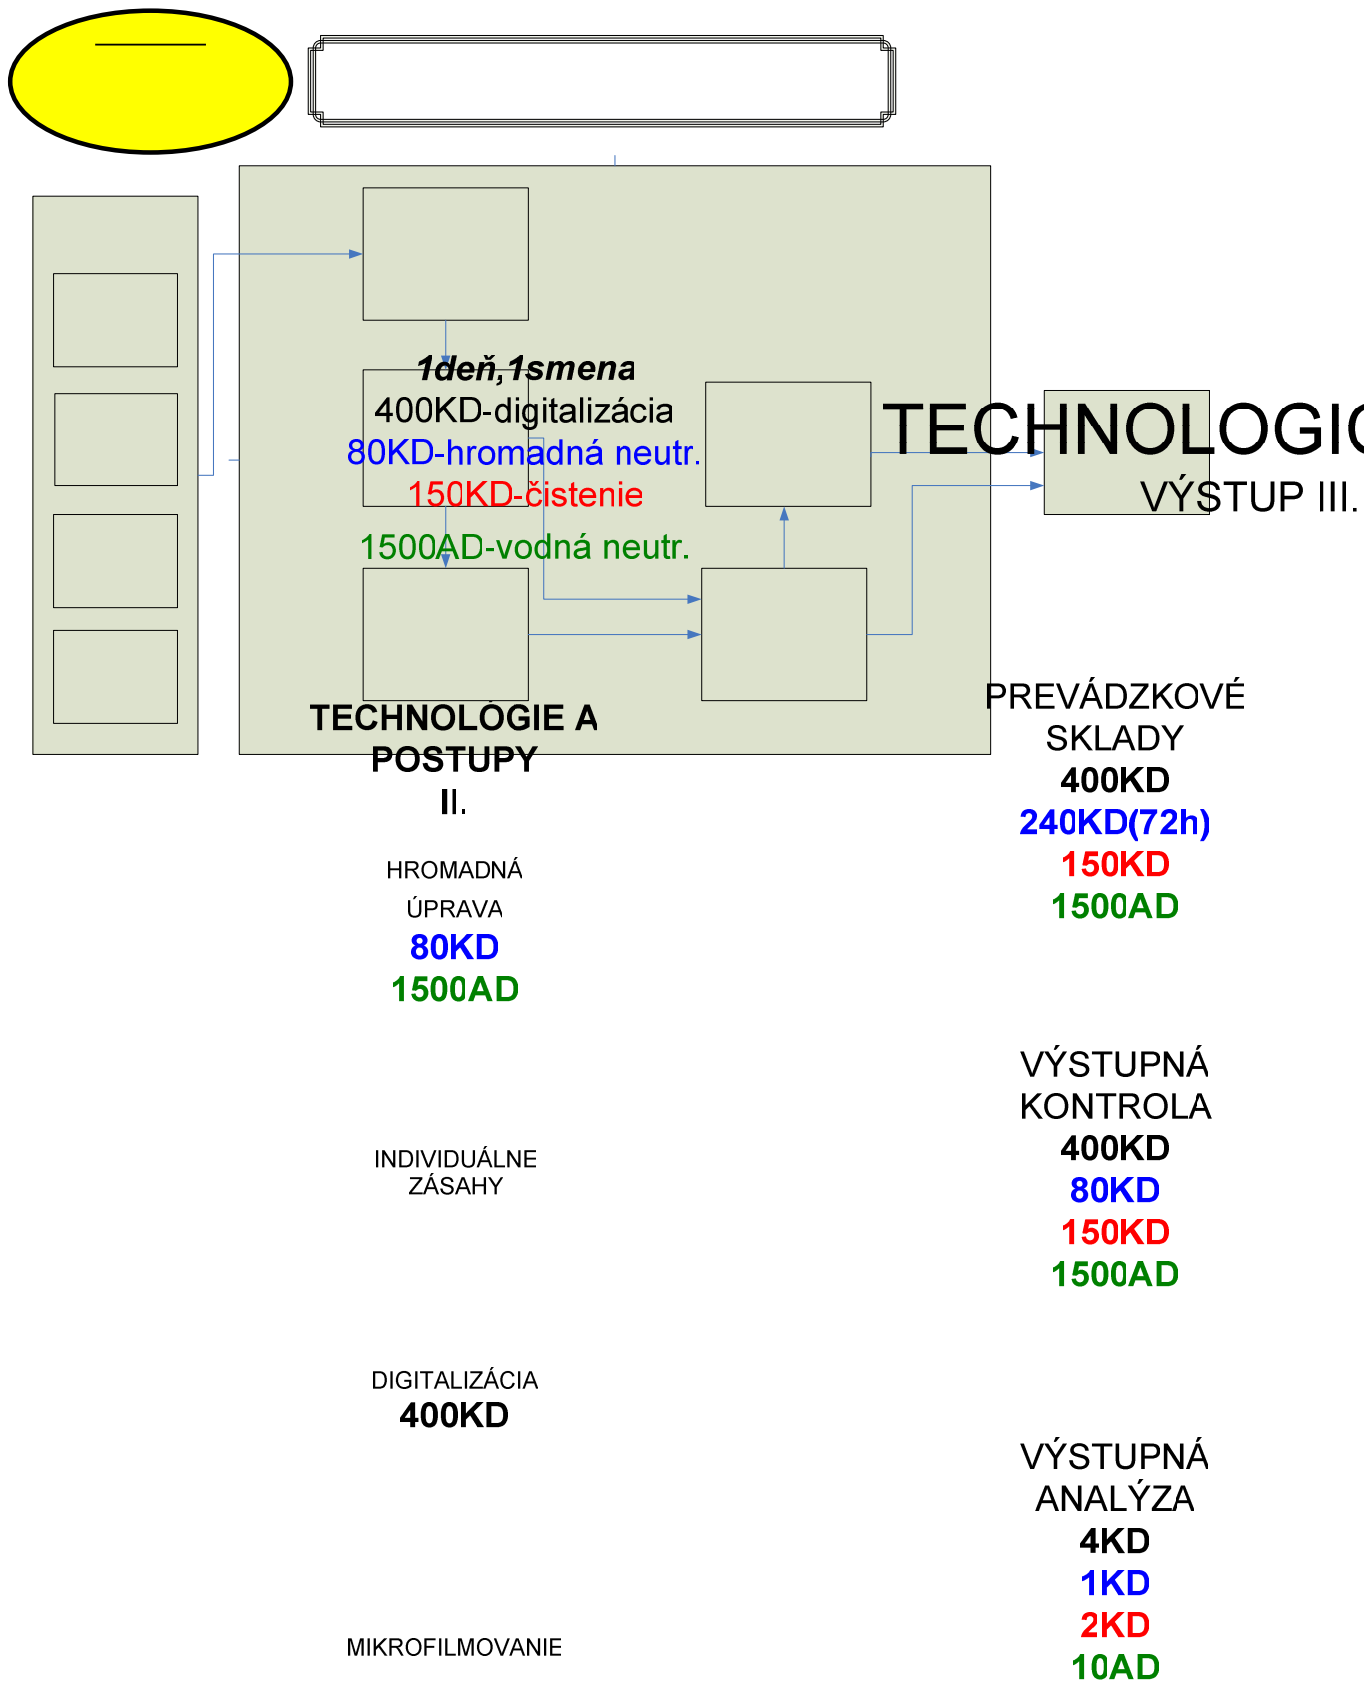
1deň,1smena
400KD-digitalizácia
80KD-hromadná neutr.
150KD-čistenie
1500AD-vodná neutr.

TECHNOLOGIC
VÝSTUP III.

TECHNOLÓGIE A POSTUPY
II.

PREVÁDZKOVÉ SKLADY
400KD
240KD(72h)
150KD
1500AD

HROMADNÁ
ÚPRAVA
80KD
1500AD

VÝSTUPNÁ KONTROLA
400KD
80KD
150KD
1500AD

INDIVIDUÁLNE ZÁSAHY

DIGITALIZÁCIA
400KD

VÝSTUPNÁ ANALÝZA
4KD
1KD
2KD
10AD

MIKROFILMOVANIE